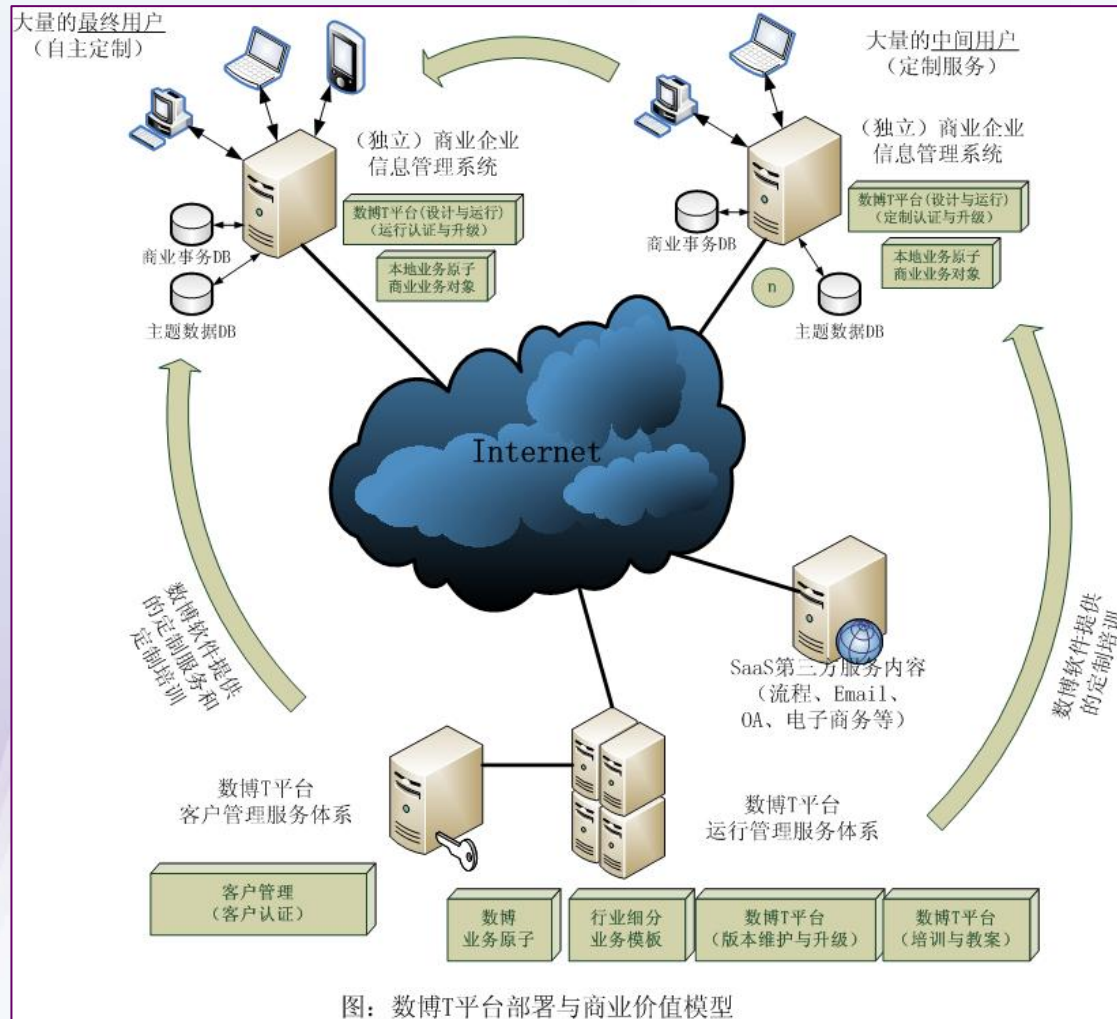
大量的最终用户
（自主定制）

大量的中间用户
（定制服务）

（独立）商业企业
信息管理系统

数博T平台（设计与运行）
（运行认证与升级）

本地业务原子
商业业务对象

商业事务DB

主题数据DB

（独立）商业企业
信息管理系统

数博T平台（设计与运行）
（定制认证与升级）

本地业务原子
商业业务对象

商业事务DB

n

主题数据DB

Internet

数博软件提供的定制服务和定制培训

数博软件提供的定制培训

SaaS第三方服务内容
（流程、Email、OA、电子商务等）

数博T平台
客户管理服务体系

数博T平台
运行管理服务体系

客户管理
（客户认证）

数博
业务原子

行业细分
业务模板

数博T平台
（版本维护与升级）

数博T平台
（培训与教案）

图：数博T平台部署与商业价值模型